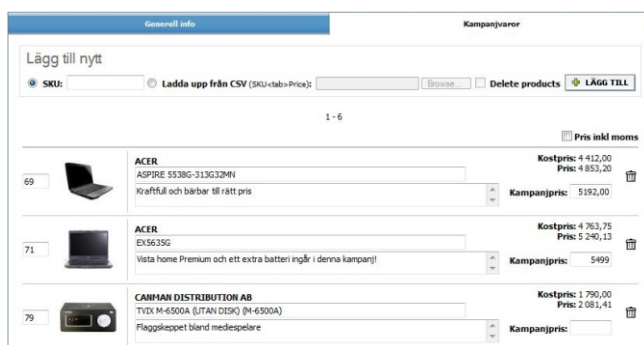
Generell info

Kampanjvaror

Lägg till nytt

SKU:

Ladda upp från CSV (SKU<tab>Price):

Browse...

Delete products

LÄGG TILL

1 - 6

Pris inkl moms

69

ACER

ASPIRE 5538G-313G32MN

Kraftfull och bärbar till rätt pris

Kostpris: 4 412,00
Pris: 4 853,20

Kampanjpris: 5192,00

71

ACER

EX5635G

Vista home Premium och ett extra batteri ingår i denna kampanj!

Kostpris: 4 763,75
Pris: 5 240,13

Kampanjpris: 5499

79

CANMAN DISTRIBUTION AB

TVIX M-6500A (UTAN DISK) (M-6500A)

Flaggskeppet bland mediespelare

Kostpris: 1 790,00
Pris: 2 081,41

Kampanjpris: